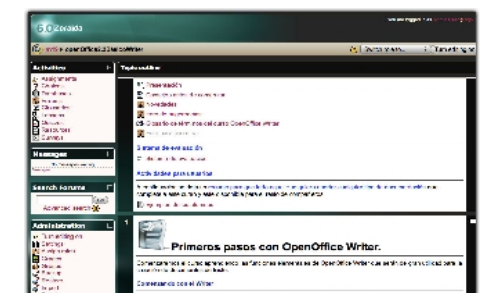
Zoraida

Activities

Messages

Search Forums

Advanced search

Administration

Topic outline

Presentación

Novedades

Sistema de evaluación

Actividades para realizar

Primeros pasos con OpenOffice Writer.

Comenzando con el Writer